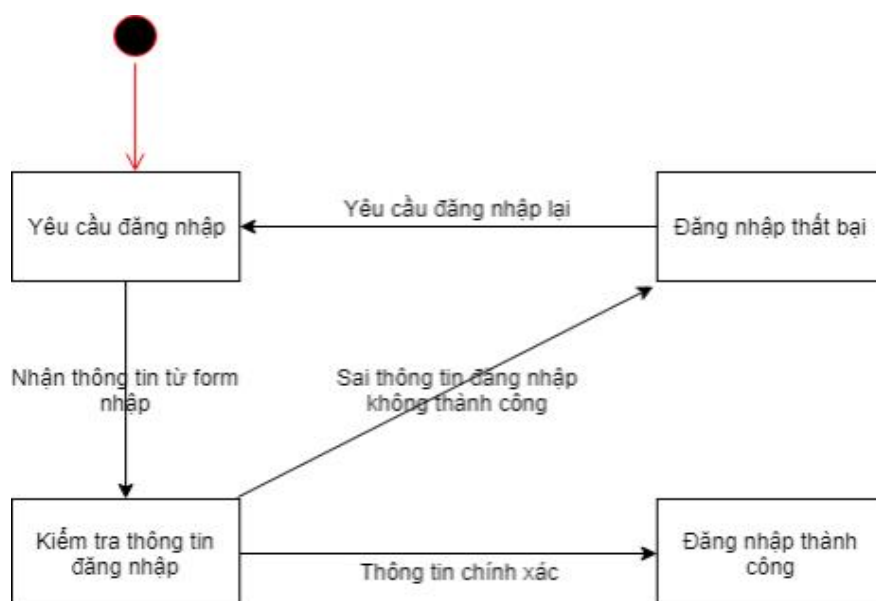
Yêu cầu đăng nhập

Yêu cầu đăng nhập lại

Đăng nhập thất bại

Nhận thông tin từ form nhập

Sai thông tin đăng nhập không thành công

Kiểm tra thông tin đăng nhập

Thông tin chính xác

Đăng nhập thành công